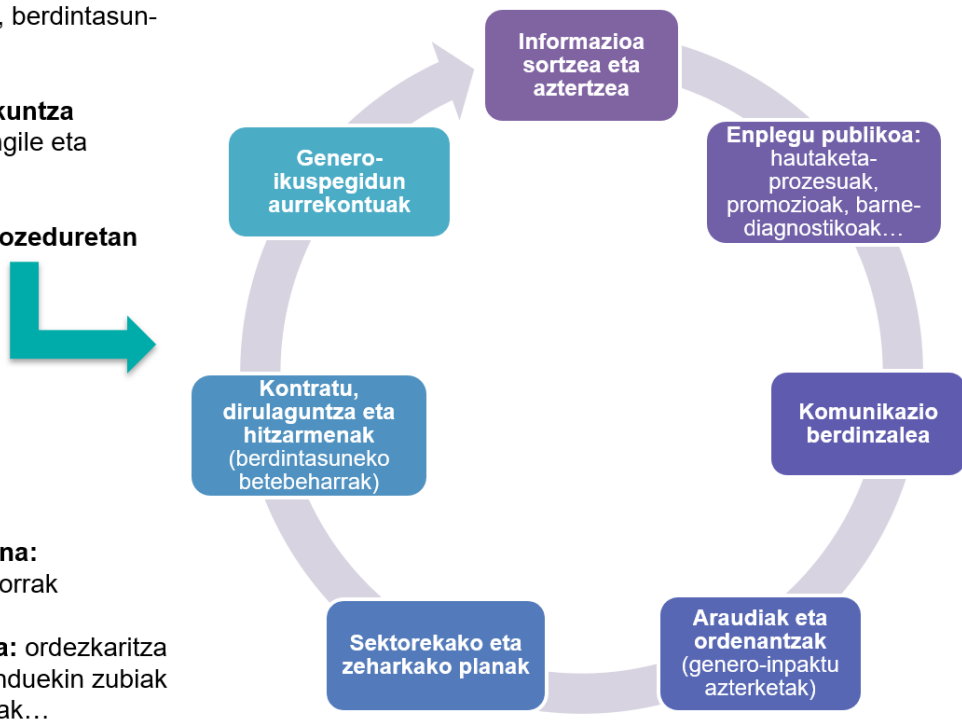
, berdintasun-

kuntza
ngile eta

ozeduretan

na:
orrak

a: ordezkaritza
nduekin zubiak
ak…

Informazioa sortzea eta aztertzea

Enplegu publikoa: hautaketa-prozesuak, promozioak, barne-diagnostikoak…

Komunikazio berdinzalea

Araudiak eta ordenantzak (genero-inpaktu azterketak)

Sektorekako eta zeharkako planak

Kontratu, dirulaguntza eta hitzarmenak (berdintasuneko betebeharrak)

Genero-ikuspegidun aurrekontuak